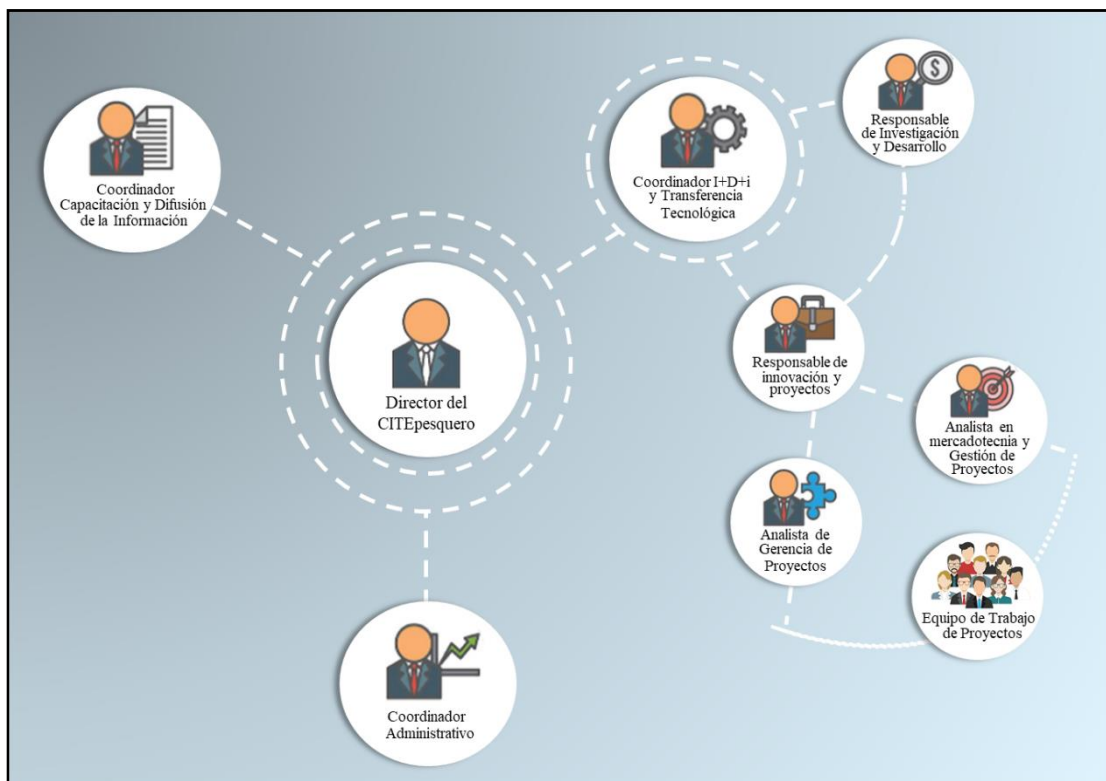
Coordinador Capacitación y Difusión de la Información

Coordinador I+D+i y Transferencia Tecnológica

Responsable de Investigación y Desarrollo

Director del CITEpesquero

Responsable de innovación y proyectos

Analista en mercadotecnia y Gestión de Proyectos

Analista de Gerencia de Proyectos

Equipo de Trabajo de Proyectos

Coordinador Administrativo